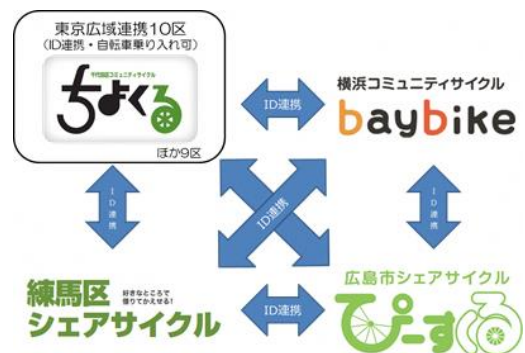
東京広域連携10区
(ID連携・自転車乗り入れ可)

千代田区コミュニティサイクル
ちよくる

ほか9区

ID連携

横浜コミュニティサイクル
baybike

ID連携

ID連携

ID連携

ID連携

練馬区
シェアサイクル
好きなところで借りてかえせる!

広島市シェアサイクル
ぴーすける